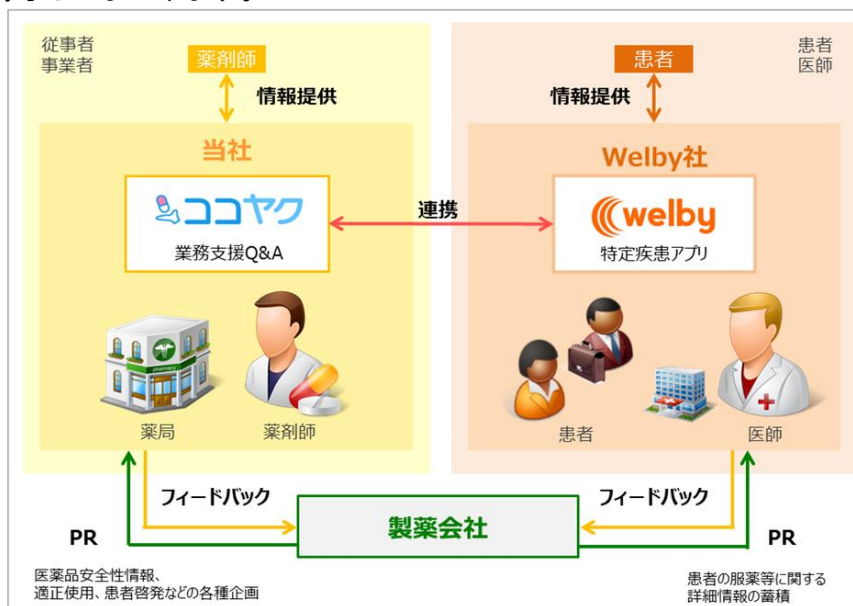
従事者
事業者

薬剤師

情報提供

当社

ココヤク

業務支援Q&A

薬局

薬剤師

患者
医師

患者

情報提供

Welby社

welby

特定疾患アプリ

患者

医師

連携

フィードバック

フィードバック

製薬会社

PR

PR

医薬品安全性情報、
適正使用、患者啓発などの各種企画

患者の服薬等に関する
詳細情報の蓄積